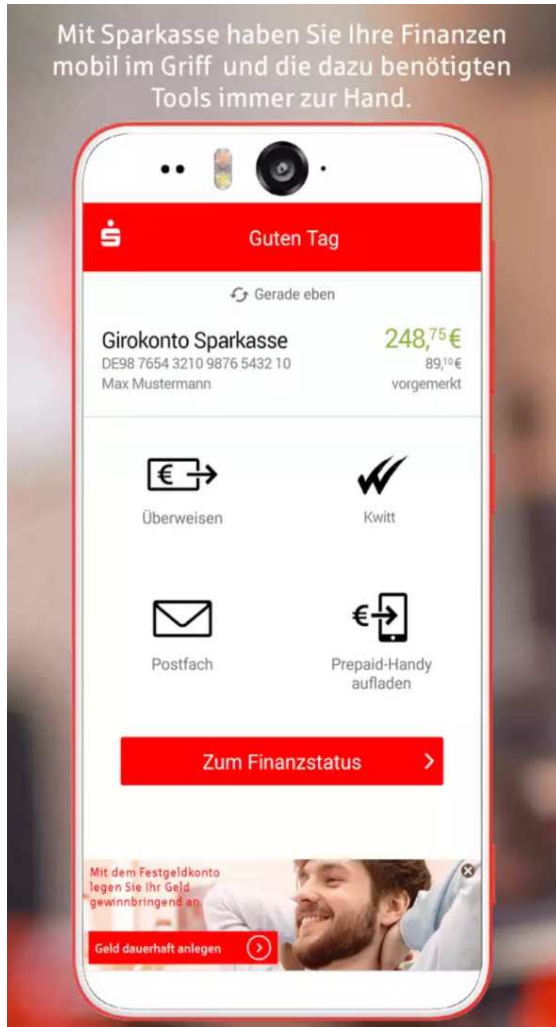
Mit Sparkasse haben Sie Ihre Finanzen mobil im Griff und die dazu benötigten Tools immer zur Hand.

Guten Tag

Gerade eben

Girokonto Sparkasse
DE98 7654 3210 9876 5432 10
Max Mustermann

248,$^{75}$€
89,$^{10}$€
vorgemerkt

€

Überweisen

Kwitt

Postfach

€

Prepaid-Handy aufladen

Zum Finanzstatus

Mit dem Festgeldkonto legen Sie Ihr Geld gewinnbringend an.

Geld dauerhaft anlegen